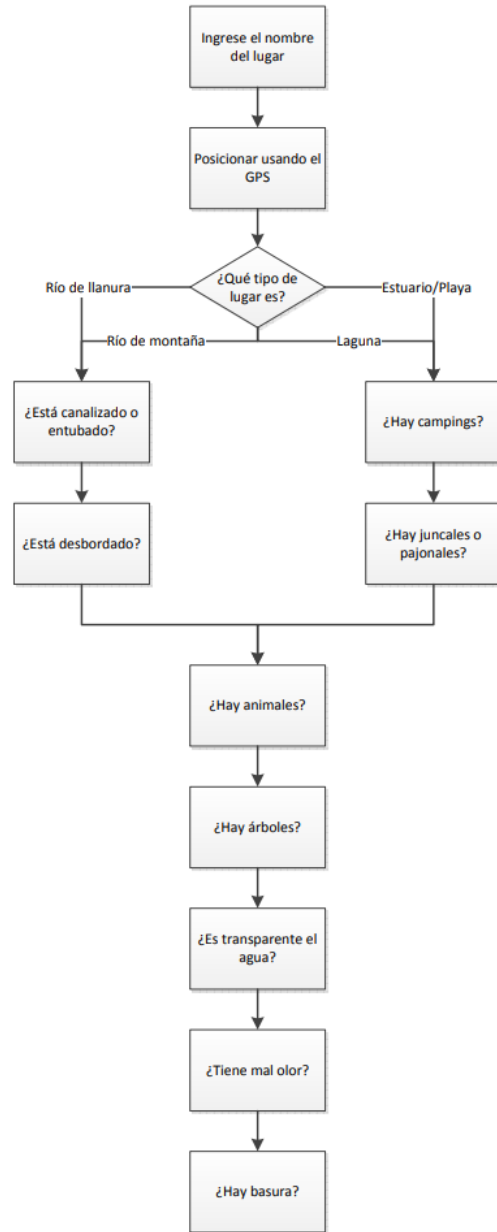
Ingrese el nombre del lugar

Posicionar usando el GPS

¿Qué tipo de lugar es?

Río de llanura

Estuario/Playa

Río de montaña

Laguna

¿Está canalizado o entubado?

¿Hay campings?

¿Está desbordado?

¿Hay juncales o pajonales?

¿Hay animales?

¿Hay árboles?

¿Es transparente el agua?

¿Tiene mal olor?

¿Hay basura?